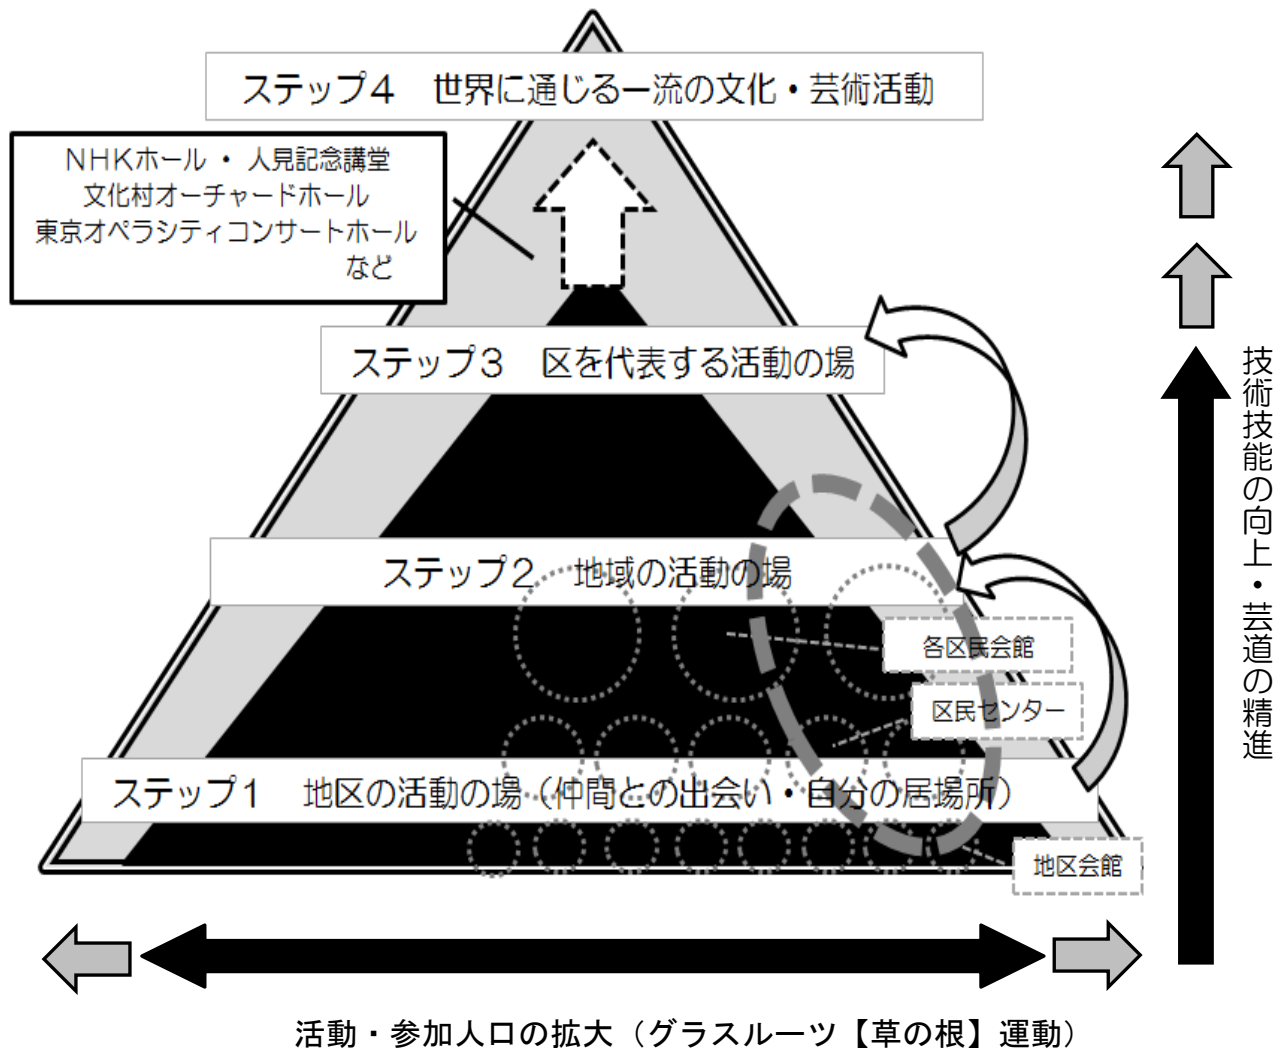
ステップ4　世界に通じる一流の文化・芸術活動

NHKホール ・ 人見記念講堂
文化村オーチャードホール
東京オペラシティコンサートホール
など

ステップ3　区を代表する活動の場

ステップ2　地域の活動の場

各区民会館

区民センター

ステップ1　地区の活動の場（仲間との出会い・自分の居場所）

地区会館

技術技能の向上・芸道の精進

活動・参加人口の拡大（グラスルーツ【草の根】運動）